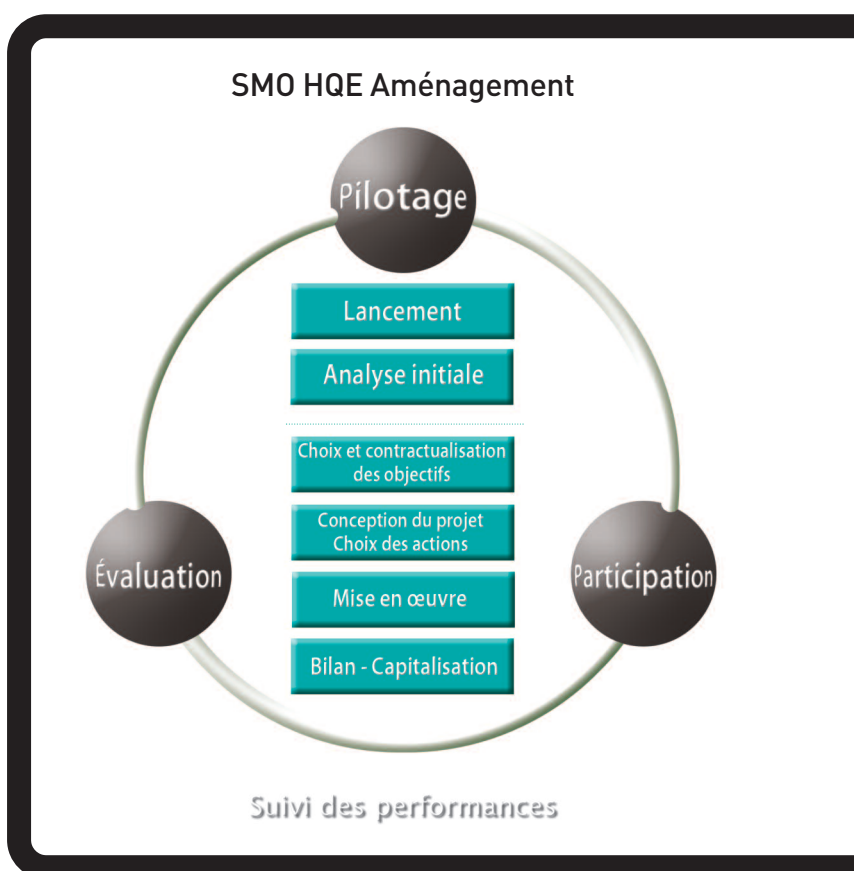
SMO HQE Aménagement

Pilotage

Lancement

Analyse initiale

Choix et contractualisation des objectifs

Conception du projet Choix des actions

Mise en œuvre

Bilan - Capitalisation

Évaluation

Participation

Suivi des performances